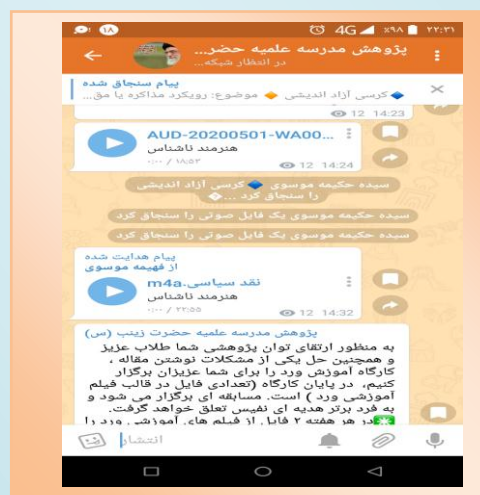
۱۸ 4G ۹۸٪ ۲۲:۳۱

پژوهش مدرسه علمیه حضر...
در انتظار شبکه...

پیام سنجاق شده
کرسی آزاد اندیشی موضوع: رویکرد مذاکره یا مق...

12 14:23

AUD-20200501-WA00...
هنرمند ناشناس
۰:۰۰ / ۱۸:۵۳
12 14:24

سیده حکیمه موسوی کرسی آزاد اندیشی ... را سنجاق کرد

سیده حکیمه موسوی یک فایل صوتی را سنجاق کرد

سیده حکیمه موسوی یک فایل صوتی را سنجاق کرد

پیام هدایت شده
از فهیمه موسوی
نقد سیاسی.m4a
هنرمند ناشناس
۰:۰۰ / ۲۳:۵۵
12 14:32

پژوهش مدرسه علمیه حضرت زینب (س)
به منظور ارتقای توان پژوهشی شما طلاب عزیز و همچنین حل یکی از مشکلات نوشتن مقاله ، کارگاه آموزش ورد را برای شما عزیزان برگزار کنیم. در پایان کارگاه (تعدادی فایل در قالب فیلم آموزشی ورد ) است. مسابقه ای برگزار می شود و به فرد برتر هدیه ای نفیس تعلق خواهد گرفت.
در هر هفته ۲ فایل از فیلم های آموزشی ورد را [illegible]

انتشار